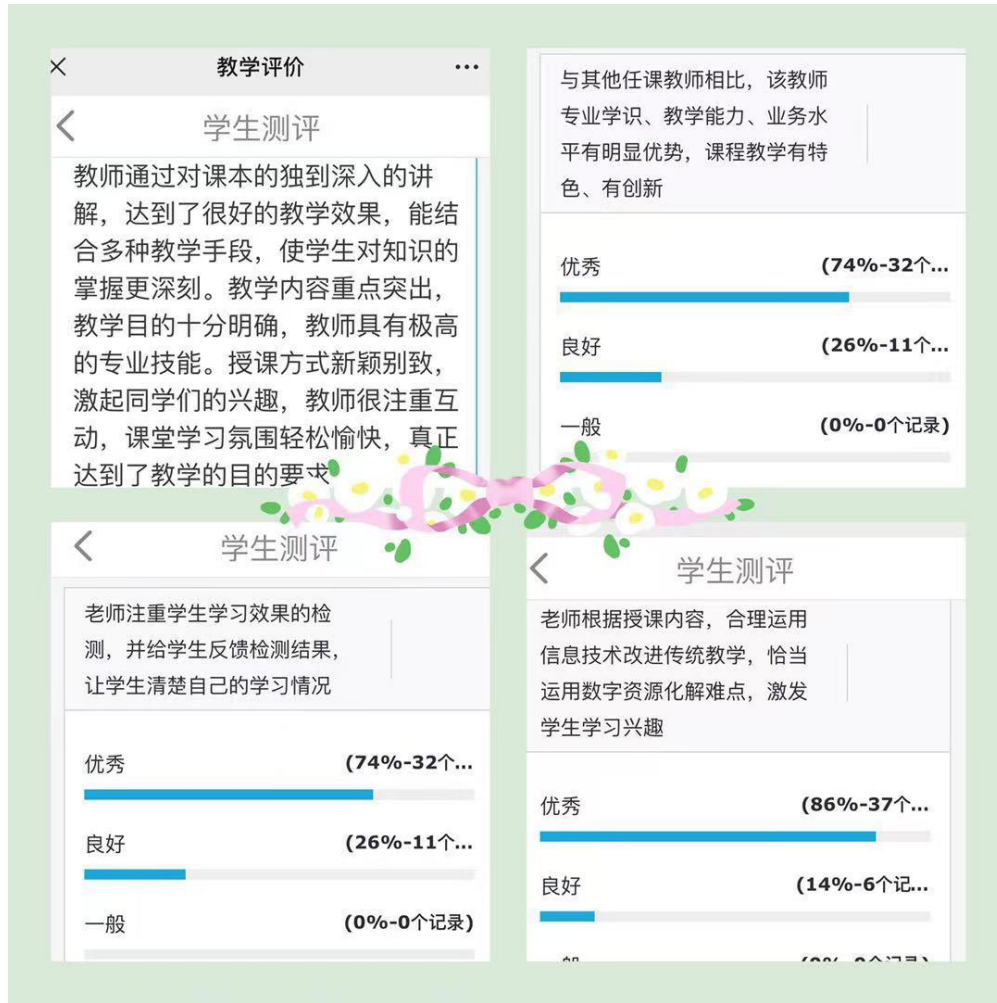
×
教学评价
···

<
学生测评

教师通过对课本的独到深入的讲解，达到了很好的教学效果，能结合多种教学手段，使学生对知识的掌握更深刻。教学内容重点突出，教学目的十分明确，教师具有极高的专业技能。授课方式新颖别致，激起同学们的兴趣，教师很注重互动，课堂学习氛围轻松愉快，真正达到了教学的目的要求

与其他任课教师相比，该教师专业学识、教学能力、业务水平有明显优势，课程教学有特色、有创新

优秀 (74%-32个...
良好 (26%-11个...
一般 (0%-0个记录)

<
学生测评

老师注重学生学习效果的检测，并给学生反馈检测结果，让学生清楚自己的学习情况

优秀 (74%-32个...
良好 (26%-11个...
一般 (0%-0个记录)

<
学生测评

老师根据授课内容，合理运用信息技术改进传统教学，恰当运用数字资源化解难点，激发学生学习兴趣

优秀 (86%-37个...
良好 (14%-6个记...
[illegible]